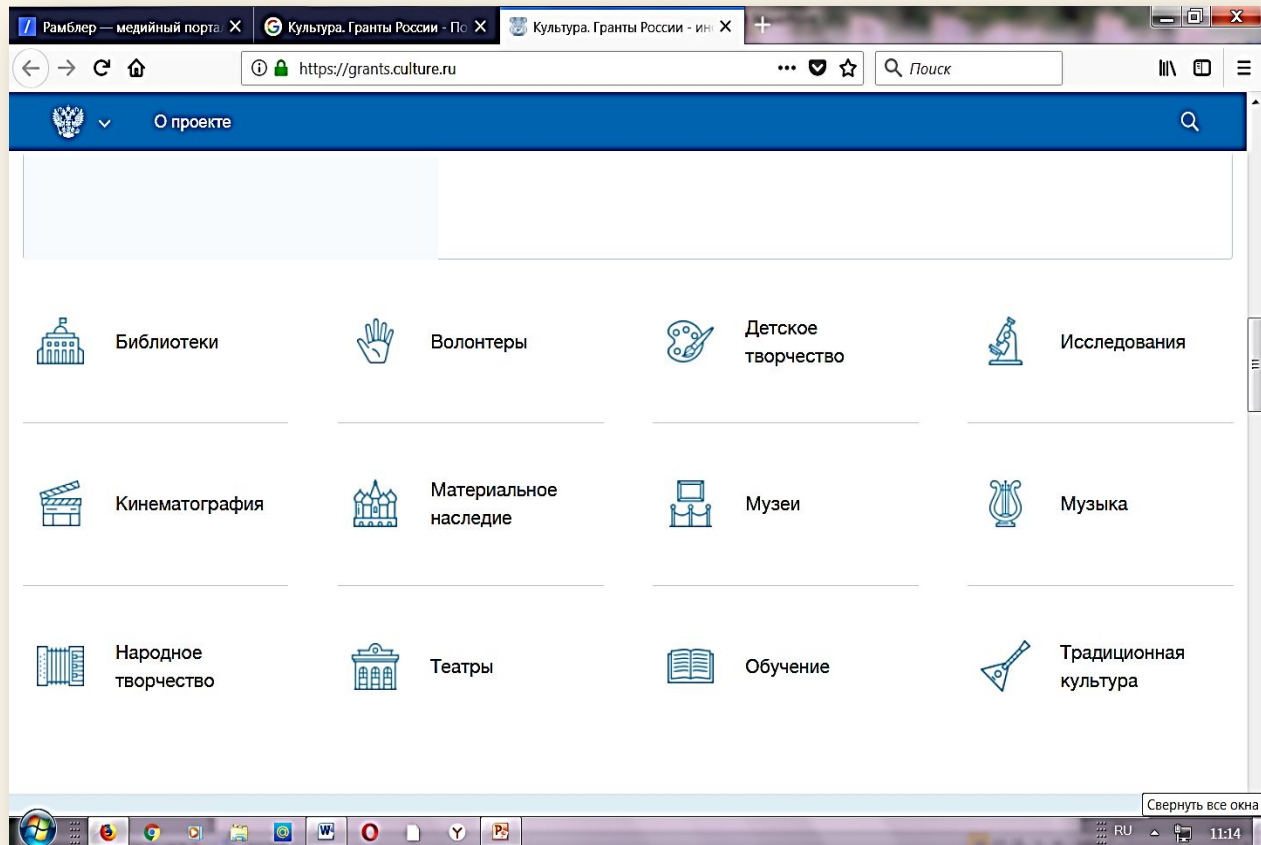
Рамблер — медийный портал
Культура. Гранты России - По
Культура. Гранты России - ин

https://grants.culture.ru

Поиск

О проекте

Библиотеки

Волонтеры

Детское творчество

Исследования

Кинематография

Материальное наследие

Музеи

Музыка

Народное творчество

Театры

Обучение

Традиционная культура

Свернуть все окна

RU

11:14